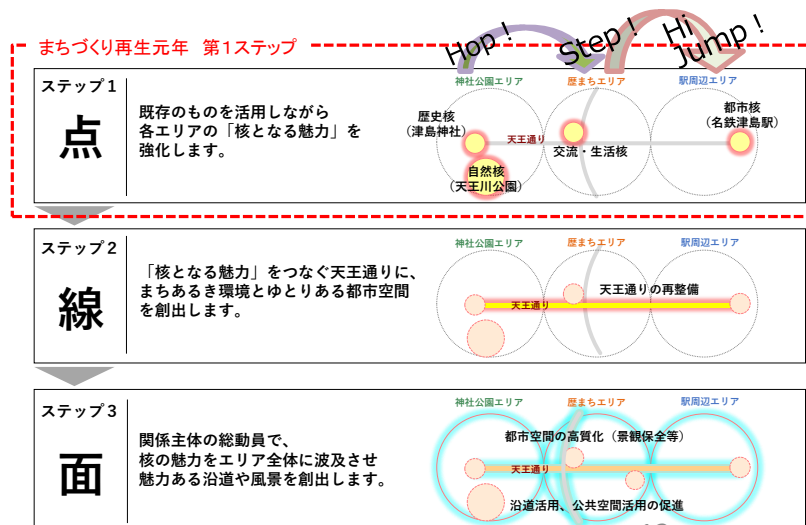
まちづくり再生元年 第1ステップ

Hop！ Step！ Hi Jump！

ステップ1
点
既存のものを活用しながら各エリアの「核となる魅力」を強化します。

神社公園エリア
歴まちエリア
駅周辺エリア
歴史核（津島神社）
天王通り
交流・生活核
都市核（名鉄津島駅）
自然核（天王川公園）

ステップ2
線
「核となる魅力」をつなぐ天王通りに、まちあるき環境とゆとりある都市空間を創出します。

神社公園エリア
歴まちエリア
駅周辺エリア
天王通りの再整備
天王通り

ステップ3
面
関係主体の総動員で、核の魅力をエリア全体に波及させ魅力ある沿道や風景を創出します。

神社公園エリア
歴まちエリア
駅周辺エリア
都市空間の高質化（景観保全等）
天王通り
沿道活用、公共空間活用の促進